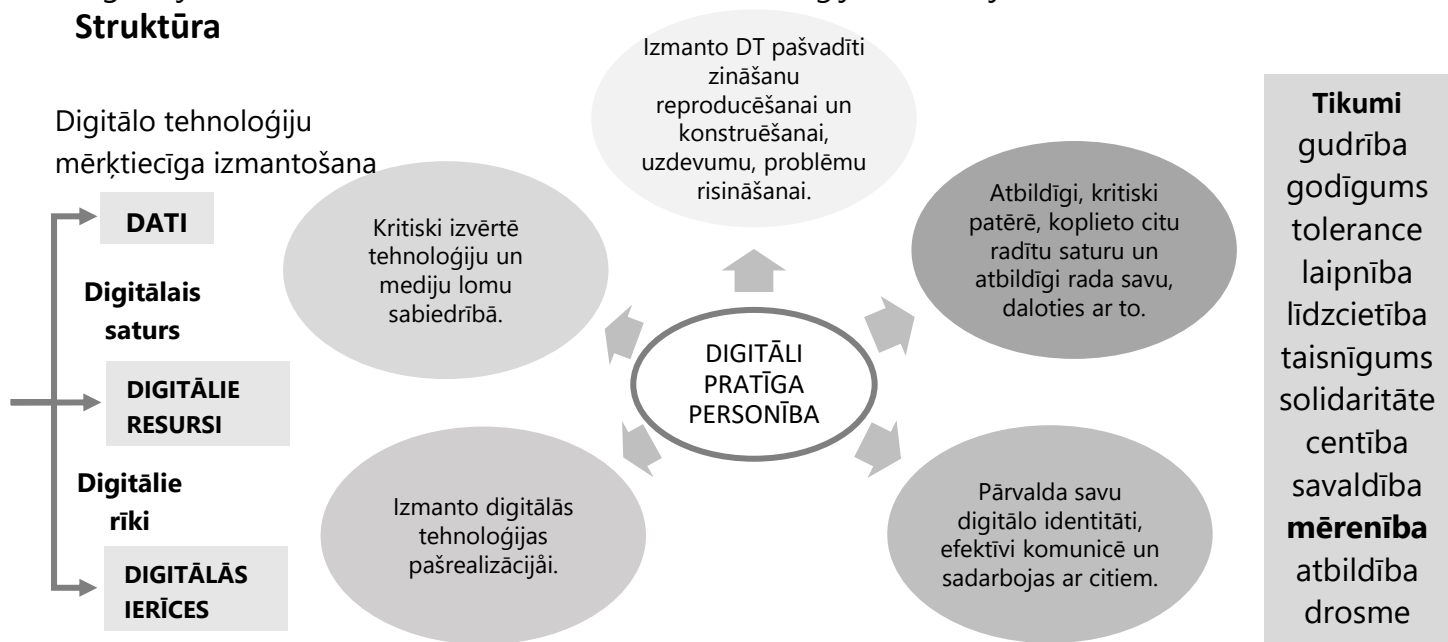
**Struktūra**

Digitālo tehnoloģiju mērķtiecīga izmantošana

**DATI**

**Digitālais saturs**

**DIGITĀLIE RESURSI**

**Digitālie rīki**

**DIGITĀLĀS IERĪCES**

Kritiski izvērtē tehnoloģiju un mediju lomu sabiedrībā.

Izmanto DT pašvadīti zināšanu reproducēšanai un konstruēšanai, uzdevumu, problēmu risināšanai.

Atbildīgi, kritiski patērē, koplieto citu radītu saturu un atbildīgi rada savu, daloties ar to.

DIGITĀLI PRATĪGA PERSONĪBA

Izmanto digitālās tehnoloģijas pašrealizācijåi.

Pārvalda savu digitālo identitāti, efektīvi komunicē un sadarbojas ar citiem.

**Tikumi**
gudrība
godīgums
tolerance
laipnība
līdzcietība
taisnīgums
solidaritāte
centība
savaldība
**mērenība**
atbildība
drosme